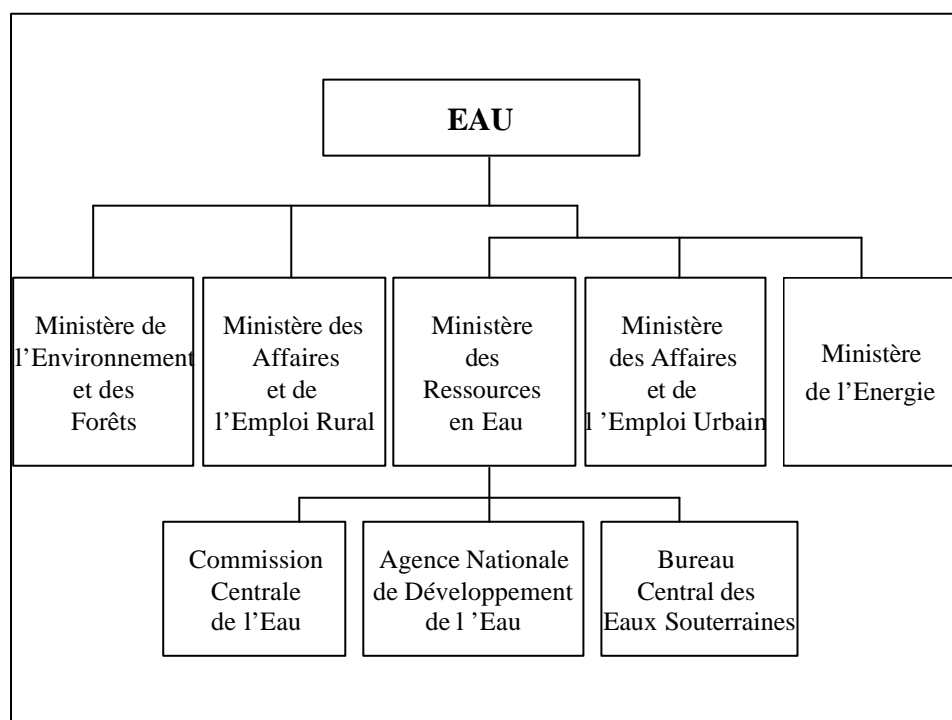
EAU

Ministère de l'Environnement et des Forêts

Ministère des Affaires et de l'Emploi Rural

Ministère des Ressources en Eau

Ministère des Affaires et de l 'Emploi Urbain

Ministère de l'Energie

Commission Centrale de l'Eau

Agence Nationale de Développement de l 'Eau

Bureau Central des Eaux Souterraines